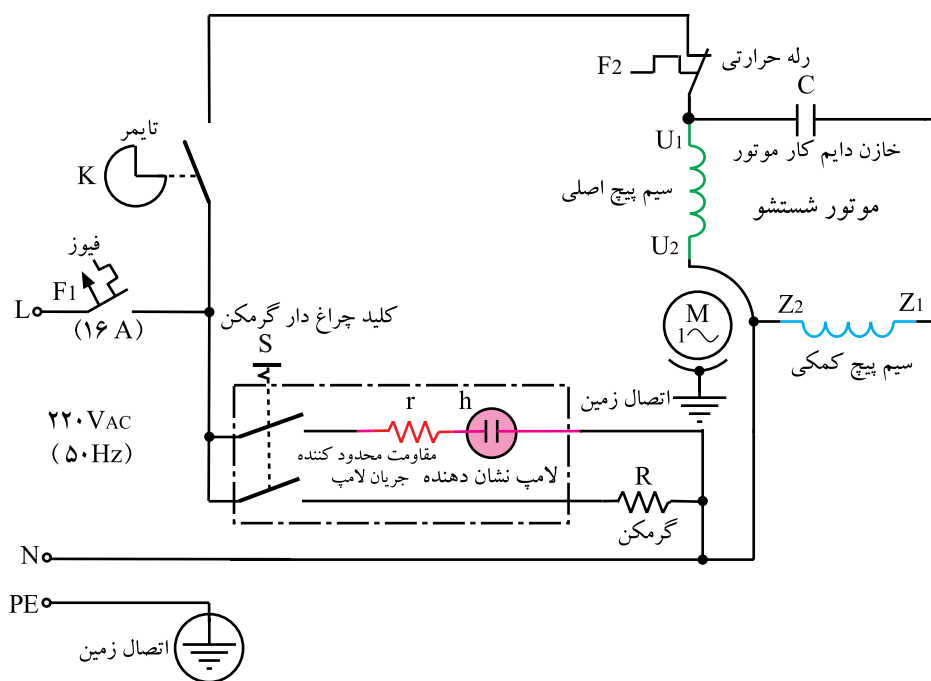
رله حرارتی
F2
C
U1
خازن دایم کار موتور
تایمر
K
سیم پیچ اصلی
موتور شستشو
U2
فیوز
F1
L
(۱۶ A)
کلید چراغ دار گرمکن
M
1~
Z2
Z1
سیم پیچ کمکی
S
r
h
اتصال زمین
۲۲۰VAC
(۵۰Hz)
مقاومت محدود کننده جریان لامپ
لامپ نشان دهنده
R
گرمکن
N
PE
اتصال زمین